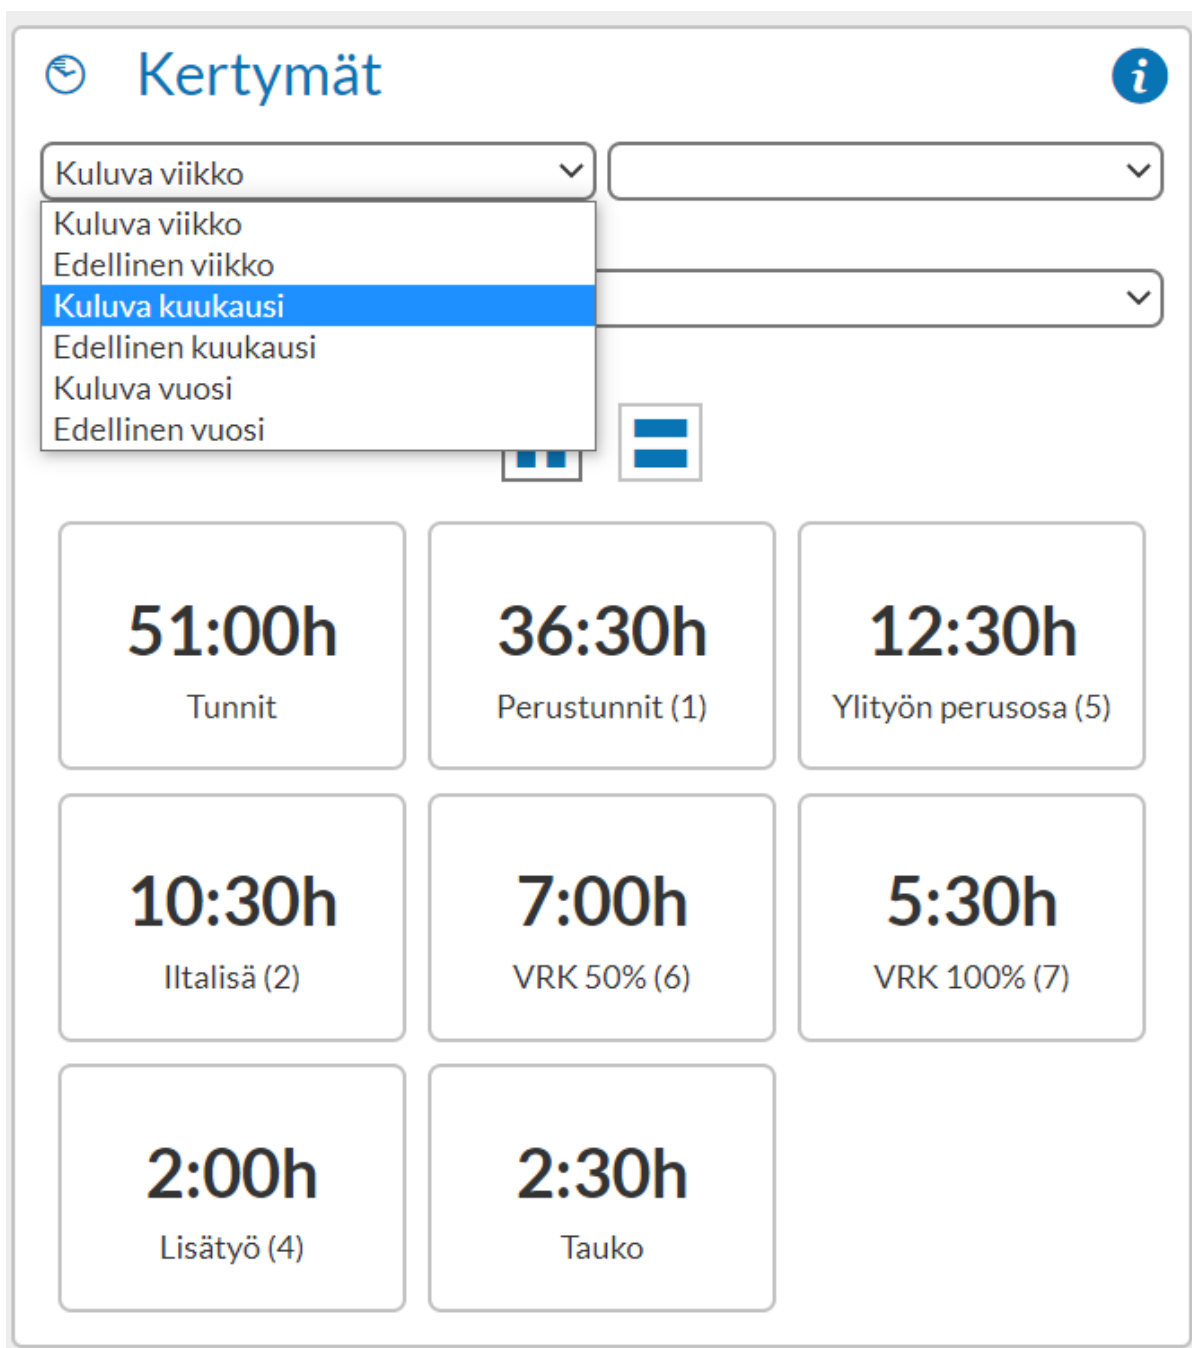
Kertymät

Kuluva viikko

Kuluva viikko
Edellinen viikko
Kuluva kuukausi
Edellinen kuukausi
Kuluva vuosi
Edellinen vuosi

51:00h
Tunnit

36:30h
Perustunnit (1)

12:30h
Ylityön perusosa (5)

10:30h
Iltalisä (2)

7:00h
VRK 50% (6)

5:30h
VRK 100% (7)

2:00h
Lisätyö (4)

2:30h
Tauko